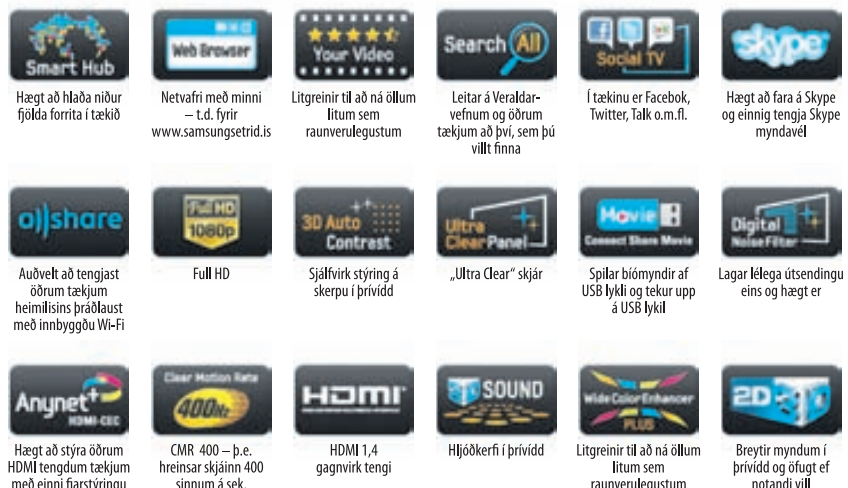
Smart Hub
Hægt að hlaða niður fjölda forrita í tækið

Web Browser
Netvafri með minni – t.d. fyrir www.samsungsetrid.is

Your Video
Litgreinir til að ná öllum litum sem raunverulegustum

Search All
Leitar á Veraldarvefnum og öðrum tækjum að því, sem þú villt finna

Social TV
Í tækinu er Facebok, Twitter, Talk o.m.fl.

skype
Hægt að fara á Skype og einnig tengja Skype myndavél

allshare
Auðvelt að tengjast öðrum tækjum heimilisins þráðlaust með innbyggðu Wi-Fi

Full HD 1080p
Full HD

3D Auto Contrast
Sjálfvirk stýring á skerpu í þrívídd

Ultra Clear Panel
„Ultra Clear" skjár

Movie
Connect Share Movie
Spilar bíómyndir af USB lykli og tekur upp á USB lykil

Digital Noise Filter
Lagar lélega útsendingu eins og hægt er

Anynet+ HDMI-CEC
Hægt að stýra öðrum HDMI tengdum tækjum með einni fjarstýringu

Clear Motion Rate 400Hz
CMR 400 – þ.e. hreinsar skjáinn 400 sinnum á sek.

HDMI
HDMI 1,4 gagnvirk tengi

3D SOUND
Hljóðkerfi í þrívídd

Wide Color Enhancer PLUS
Litgreinir til að ná öllum litum sem raunverulegustum

2D 3D
Breytir myndum í þrívídd og öfugt ef notandi vill